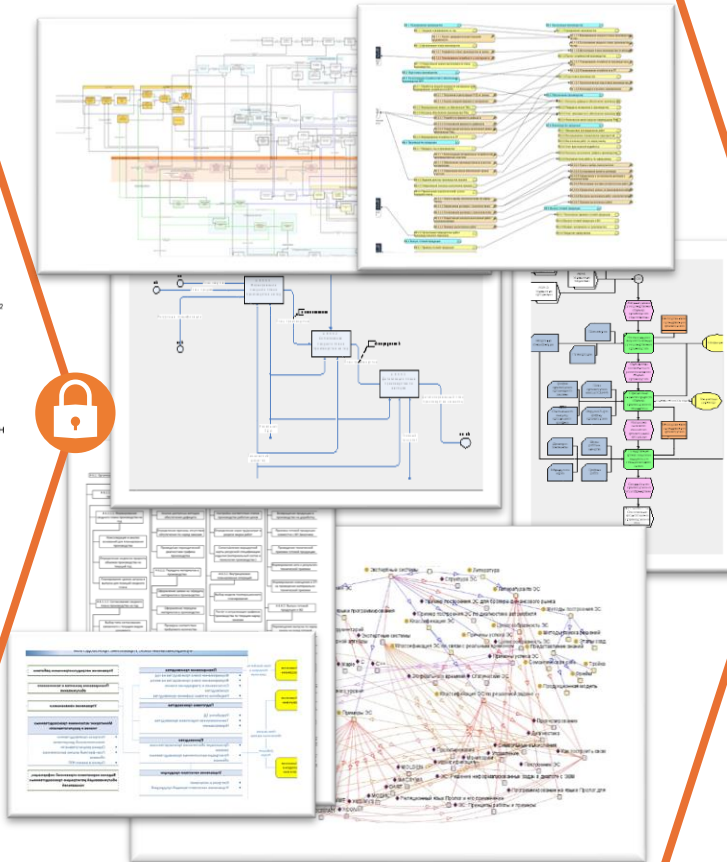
Экспертные системы
Литература
Структура ЭС
Примеры ЭС
Экспертные системы
Причины успеха ЭС
Этапы разработки ЭС
Программирование
Объектно-ориентированное программирование
Применение ЭС
Логическое программирование
Язык Пролог
Продукционные модели
Представление знаний
ЭС Решение неформализованных задач
Программирование на языке Пролог
ЭС Принципы работы
Логический язык Пролог и его применение